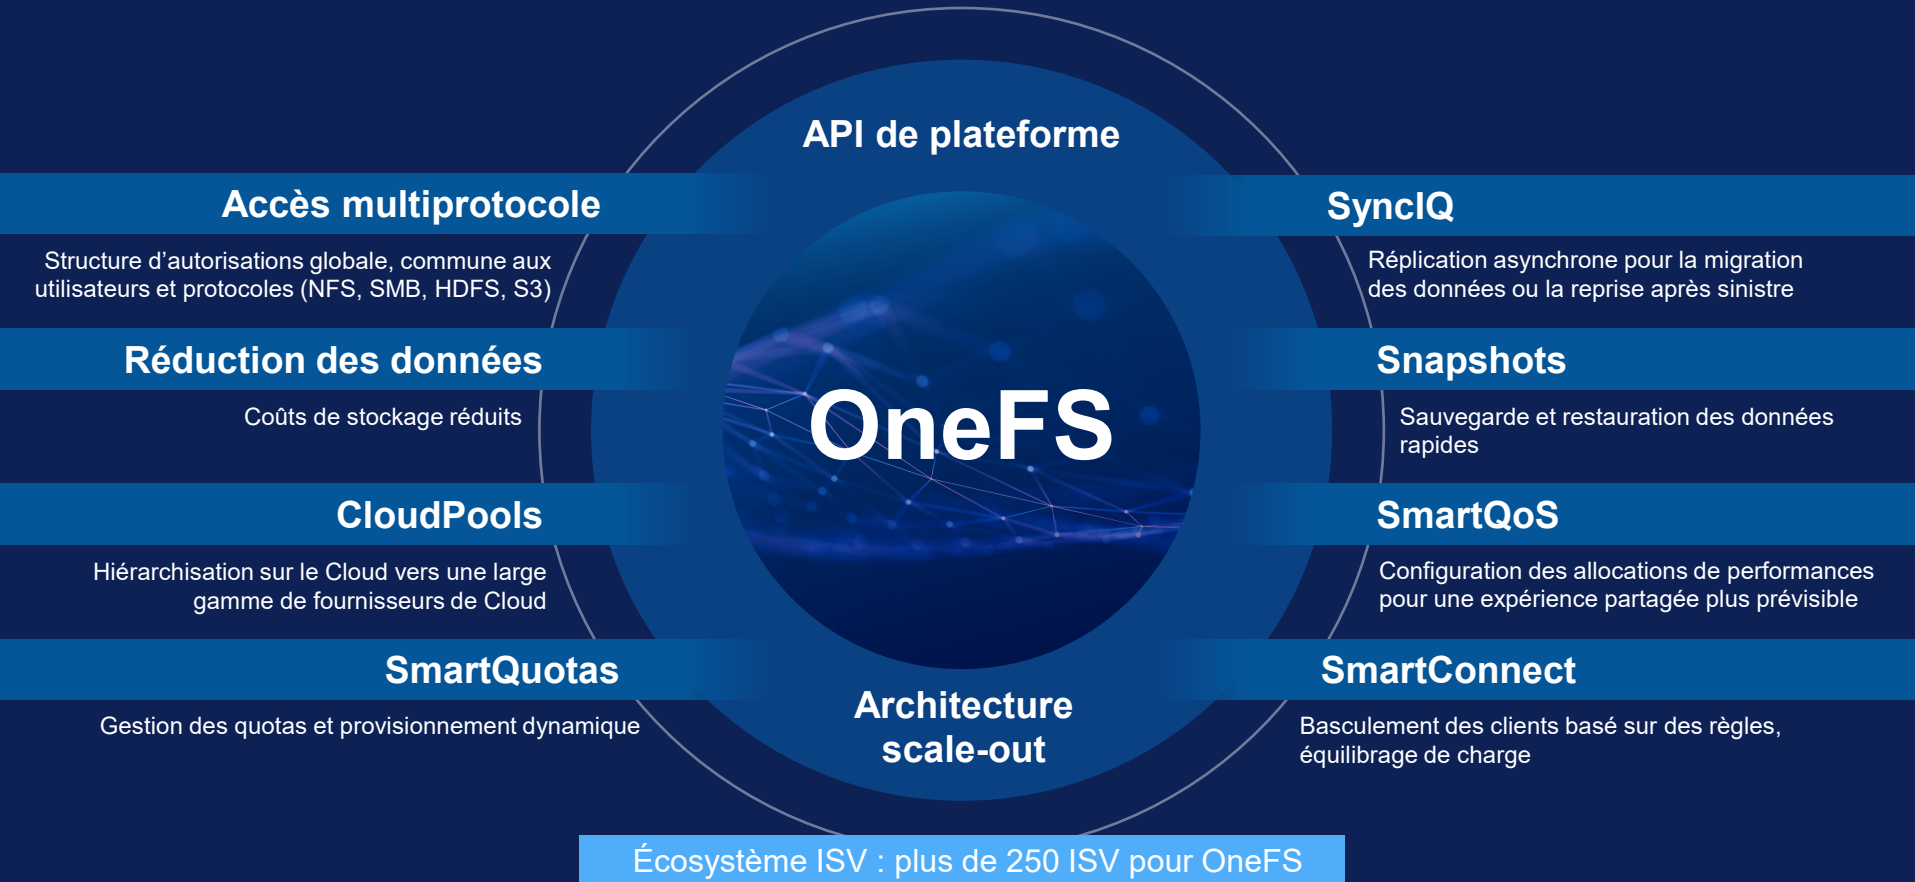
API de plateforme

Accès multiprotocole

Structure d'autorisations globale, commune aux utilisateurs et protocoles (NFS, SMB, HDFS, S3)

Réduction des données

Coûts de stockage réduits

CloudPools

Hiérarchisation sur le Cloud vers une large gamme de fournisseurs de Cloud

SmartQuotas

Gestion des quotas et provisionnement dynamique

OneFS

SyncIQ

Réplication asynchrone pour la migration des données ou la reprise après sinistre

Snapshots

Sauvegarde et restauration des données rapides

SmartQoS

Configuration des allocations de performances pour une expérience partagée plus prévisible

SmartConnect

Basculement des clients basé sur des règles, équilibrage de charge

Architecture scale-out

Écosystème ISV : plus de 250 ISV pour OneFS